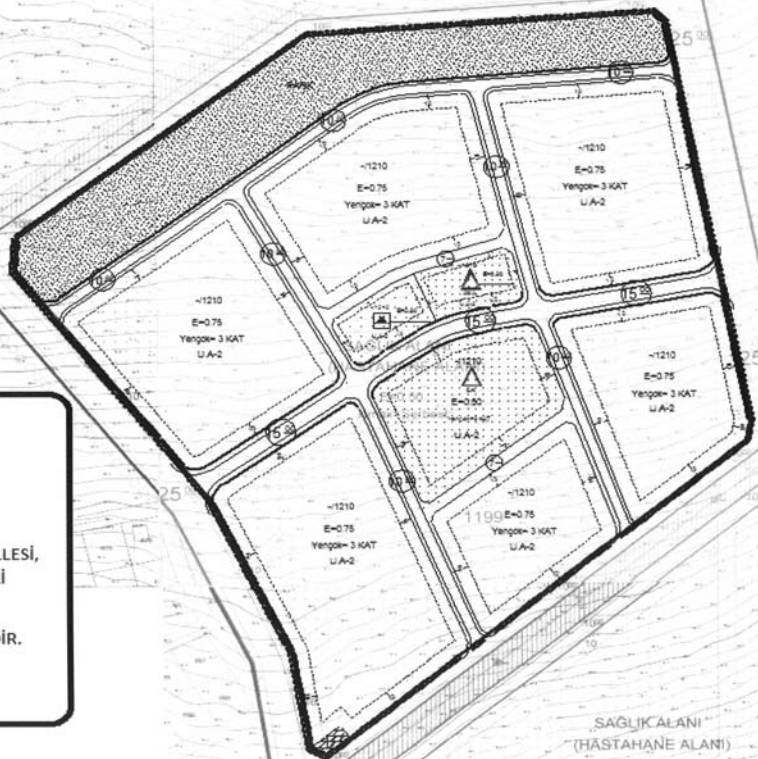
25

15

10

~/1210
E=0.75
Yençok= 3 KAT
U.A-2

~/1210
E=0.75
Yençok= 3 KAT
U.A-2

~/1210
E=0.75
Yençok= 3 KAT
U.A-2

~/1210
E=0.50
U.A-2

~/1210
E=0.75
Yençok= 3 KAT
U.A-2

~/1210
E=0.75
Yençok= 3 KAT
U.A-2

~/1210
E=0.75
Yençok= 3 KAT
U.A-2

SAĞLIK ALANI

1199

25

25

LLESİ,
İ

DİR.

SAĞLIK ALANI
(HASTAHANE ALANI)